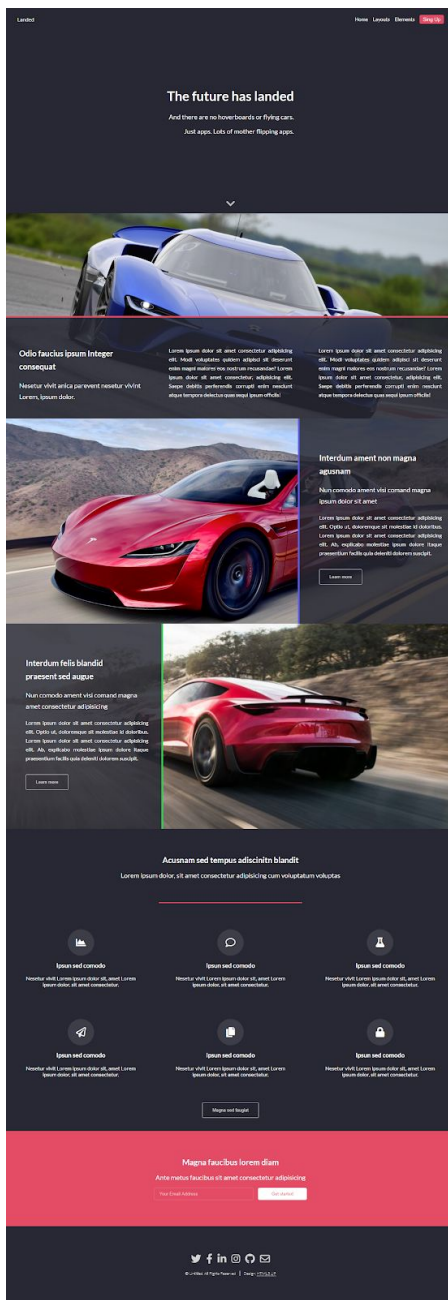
Landed

Home Layouts Elements Sign Up

The future has landed

And there are no hoverboards or flying cars.
Just apps. Lots of mother flipping apps.

Odio faucius ipsum Integer consequat

Nesetur vivit anica parevent nesetur vivint Lorem, ipsum dolor.

Lorem ipsum dolor sit amet consectetur adipisicing elit. Modi voluptates quidem adipisci sit deserunt enim magni maiores eos nostrum recusandae? Lorem ipsum dolor sit amet consectetur, adipisicing elit. Saepe debitis perferendis corrupti enim nesciunt atque tempora delectus quas sequi ipsum officiis!

Lorem ipsum dolor sit amet consectetur adipisicing elit. Modi voluptates quidem adipisci sit deserunt enim magni maiores eos nostrum recusandae? Lorem ipsum dolor sit amet consectetur, adipisicing elit. Saepe debitis perferendis corrupti enim nesciunt atque tempora delectus quas sequi ipsum officiis!

Interdum ament non magna agusnam

Nun comodo ament visi comand magna ipsum dolor sit amet

Lorem ipsum dolor sit amet consectetur adipisicing elit. Optio ut, doloremque sit molestiae id doloribus. Lorem ipsum dolor sit amet consectetur adipisicing elit. Ab, explicabo molestiae ipsam dolore itaque praesentium facilis quia deleniti dolorem suscipit.

Learn more

Interdum felis blandid praesent sed augue

Nun comodo ament visi comand magna amet consectetur ad ipisicing

Lorem ipsum dolor sit amet consectetur adipisicing elit. Optio ut, doloremque sit molestiae id doloribus. Lorem ipsum dolor sit amet consectetur adipisicing elit. Ab, explicabo molestiae ipsam dolore itaque praesentium facilis quia deleniti dolorem suscipit.

Learn more

Acusnam sed tempus adiscinitn blandit

Lorem ipsum dolor, sit amet consectetur adipisicing cum voluptatum voluptas

Ipsun sed comodo
Nesetur vivit Lorem ipsum dolor sit, amet Lorem ipsum dolor. sit amet consectetur.

Ipsun sed comodo
Nesetur vivit Lorem ipsum dolor sit, amet Lorem ipsum dolor. sit amet consectetur.

Ipsun sed comodo
Nesetur vivit Lorem ipsum dolor sit, amet Lorem ipsum dolor. sit amet consectetur.

Ipsun sed comodo
Nesetur vivit Lorem ipsum dolor sit, amet Lorem ipsum dolor. sit amet consectetur.

Ipsun sed comodo
Nesetur vivit Lorem ipsum dolor sit, amet Lorem ipsum dolor. sit amet consectetur.

Ipsun sed comodo
Nesetur vivit Lorem ipsum dolor sit, amet Lorem ipsum dolor. sit amet consectetur.

Magna sed feugiat

Magna faucibus lorem diam

Ante metus faucibus sit amet consectetur adipisicing

Your Email Address
Get started

© Untitled. All Rights Reserved. | Design: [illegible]